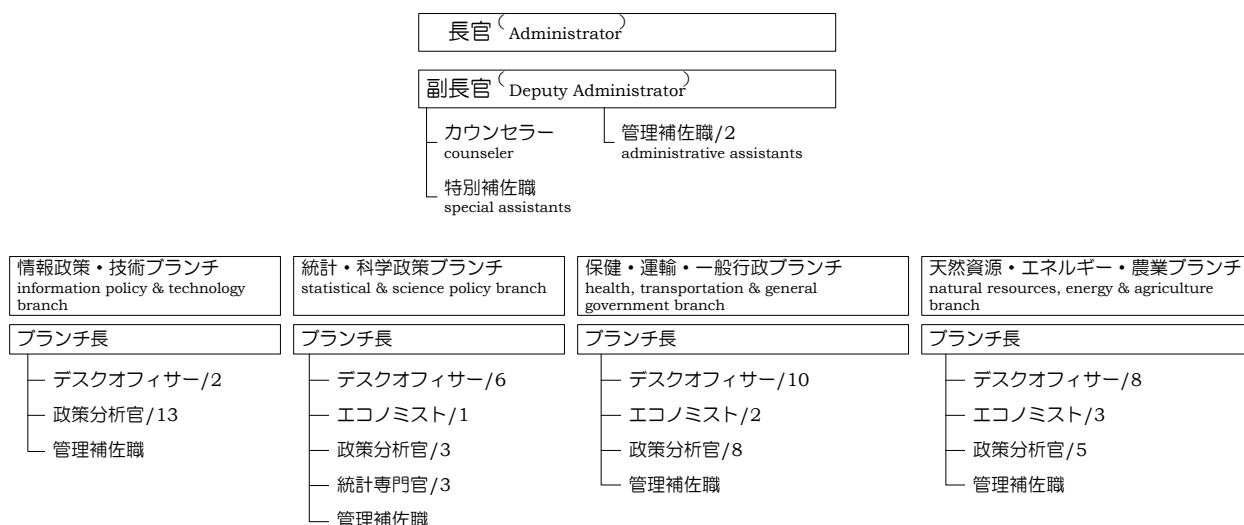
長官（Administrator）

副長官（Deputy Administrator）

カウンセラー
counseler

管理補佐職/2
administrative assistants

特別補佐職
special assistants

情報政策・技術ブランチ
information policy & technology branch

ブランチ長

デスクオフィサー/2

政策分析官/13

管理補佐職

統計・科学政策ブランチ
statistical & science policy branch

ブランチ長

デスクオフィサー/6

エコノミスト/1

政策分析官/3

統計専門官/3

管理補佐職

保健・運輸・一般行政ブランチ
health, transportation & general government branch

ブランチ長

デスクオフィサー/10

エコノミスト/2

政策分析官/8

管理補佐職

天然資源・エネルギー・農業ブランチ
natural resources, energy & agriculture branch

ブランチ長

デスクオフィサー/8

エコノミスト/3

政策分析官/5

管理補佐職